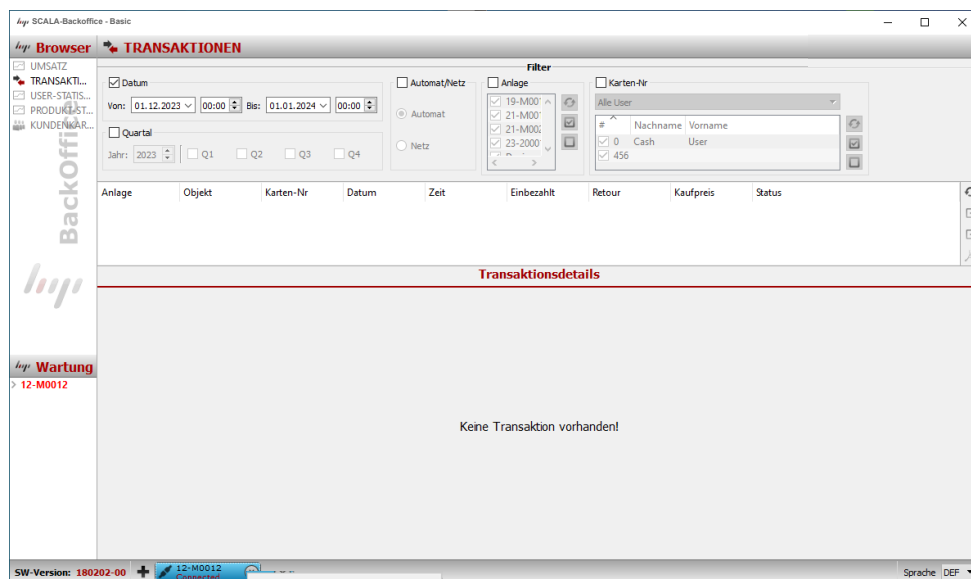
SCALA-Backoffice - Basic

Browser

UMSATZ
TRANSAKTI...
USER-STATIS...
PRODUKT-ST...
KUNDENKAR...

Backoffice

TRANSAKTIONEN

Filter

Datum
Von: 01.12.2023 00:00 Bis: 01.01.2024 00:00

Quartal
Jahr: 2023 Q1 Q2 Q3 Q4

Automat/Netz
Automat
Netz

Anlage
19-M00
21-M00
21-M00
23-2000

Karten-Nr
Alle User

| # | Nachname | Vorname |
|---|---|---|
| 0 | Cash | User |
| 456 | | |

| Anlage | Objekt | Karten-Nr | Datum | Zeit | Einbezahlt | Retour | Kaufpreis | Status |
|---|---|---|---|---|---|---|---|---|

Transaktionsdetails

Keine Transaktion vorhanden!

Wartung
12-M0012

SW-Version: 180202-00
12-M0012
Connected

Sprache DEF